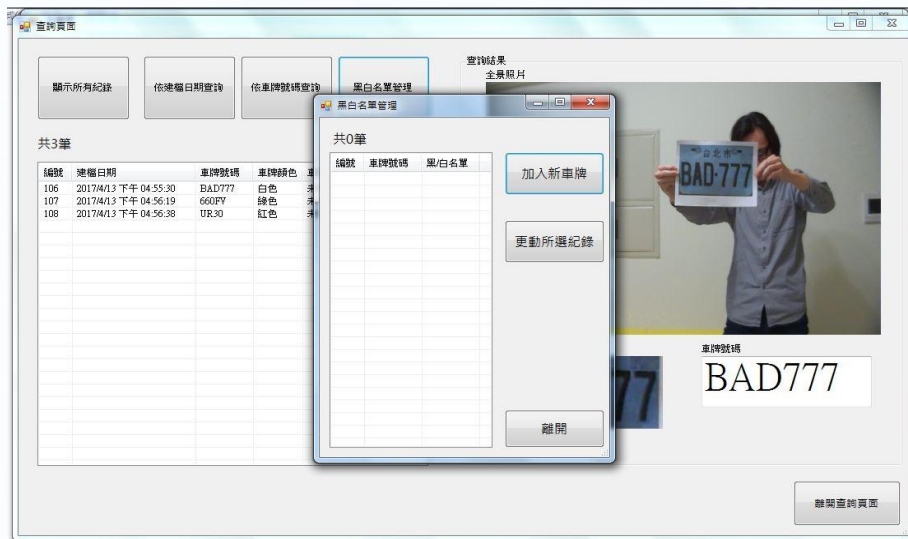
查詢頁面

顯示所有紀錄 依建檔日期查詢 依車牌號碼查詢 黑白名單管理

共3筆

| 編號 | 建檔日期 | 車牌號碼 | 車牌顏色 | 車 |
|---|---|---|---|---|
| 106 | 2017/4/13 下午 04:55:30 | BAD777 | 白色 | 未 |
| 107 | 2017/4/13 下午 04:56:19 | 660FY | 綠色 | 未 |
| 108 | 2017/4/13 下午 04:56:38 | UR30 | 紅色 | 未 |

黑白名單管理

共0筆

| 編號 | 車牌號碼 | 黑/白名單 |
|---|---|---|

加入新車牌

更動所選紀錄

離開

查詢結果
全景照片

台北市
BAD·777

777

車牌號碼
BAD777

離開查詢頁面